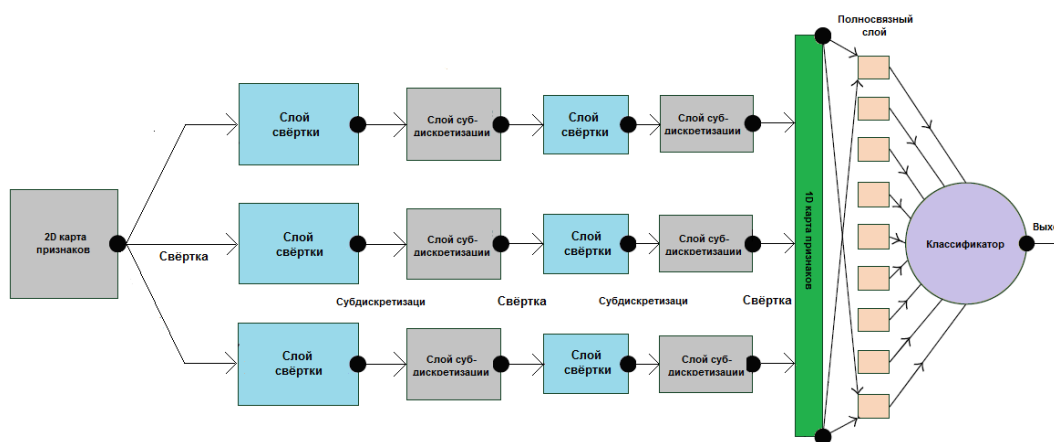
Полносвязный слой

Слой свёртки

Слой суб-дискретизации

Слой свёртки

Слой суб-дискретизации

2D карта признаков

Свёртка

Слой свёртки

Слой суб-дискретизации

Слой свёртки

Слой суб-дискретизации

1D карта признаков

Классификатор

Выхо

Субдискретизаци

Свёртка

Субдискретизаци

Свёртка

Слой свёртки

Слой суб-дискретизации

Слой свёртки

Слой суб-дискретизации